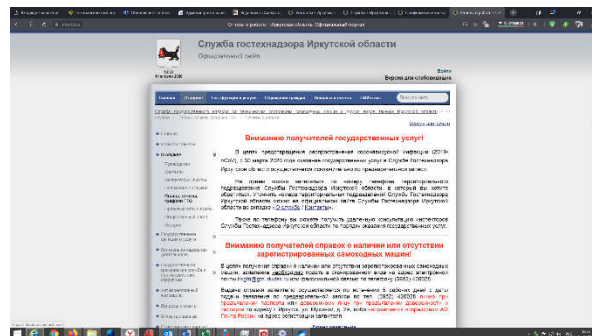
Служба гостехнадзора Иркутской области

Официальный сайт

Версия для слабовидящих

Вниманию получателей государственных услуг!

Вниманию получателей справок о наличии или отсутствии зарегистрированных самоходных машин!

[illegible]